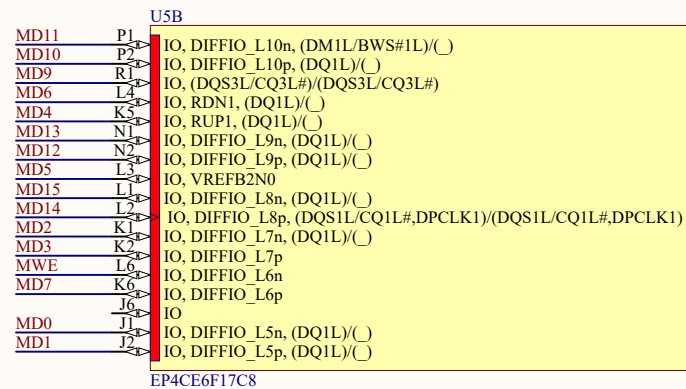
U5B

| Net | Pin | Function |
|---|---|---|
| MD11 | P1 | IO, DIFFIO_L10n, (DM1L/BWS#1L)/(_) |
| MD10 | P2 | IO, DIFFIO_L10p, (DQ1L)/(_) |
| MD9 | R1 | IO, (DQS3L/CQ3L#)/(DQS3L/CQ3L#) |
| MD6 | L4 | IO, RDN1, (DQ1L)/(_) |
| MD4 | K5 | IO, RUP1, (DQ1L)/(_) |
| MD13 | N1 | IO, DIFFIO_L9n, (DQ1L)/(_) |
| MD12 | N2 | IO, DIFFIO_L9p, (DQ1L)/(_) |
| MD5 | L3 | IO, VREFB2N0 |
| MD15 | L1 | IO, DIFFIO_L8n, (DQ1L)/(_) |
| MD14 | L2 | IO, DIFFIO_L8p, (DQS1L/CQ1L#,DPCLK1)/(DQS1L/CQ1L#,DPCLK1) |
| MD2 | K1 | IO, DIFFIO_L7n, (DQ1L)/(_) |
| MD3 | K2 | IO, DIFFIO_L7p |
| MWE | L6 | IO, DIFFIO_L6n |
| MD7 | K6 | IO, DIFFIO_L6p |
| | J6 | IO |
| MD0 | J1 | IO, DIFFIO_L5n, (DQ1L)/(_) |
| MD1 | J2 | IO, DIFFIO_L5p, (DQ1L)/(_) |

EP4CE6F17C8